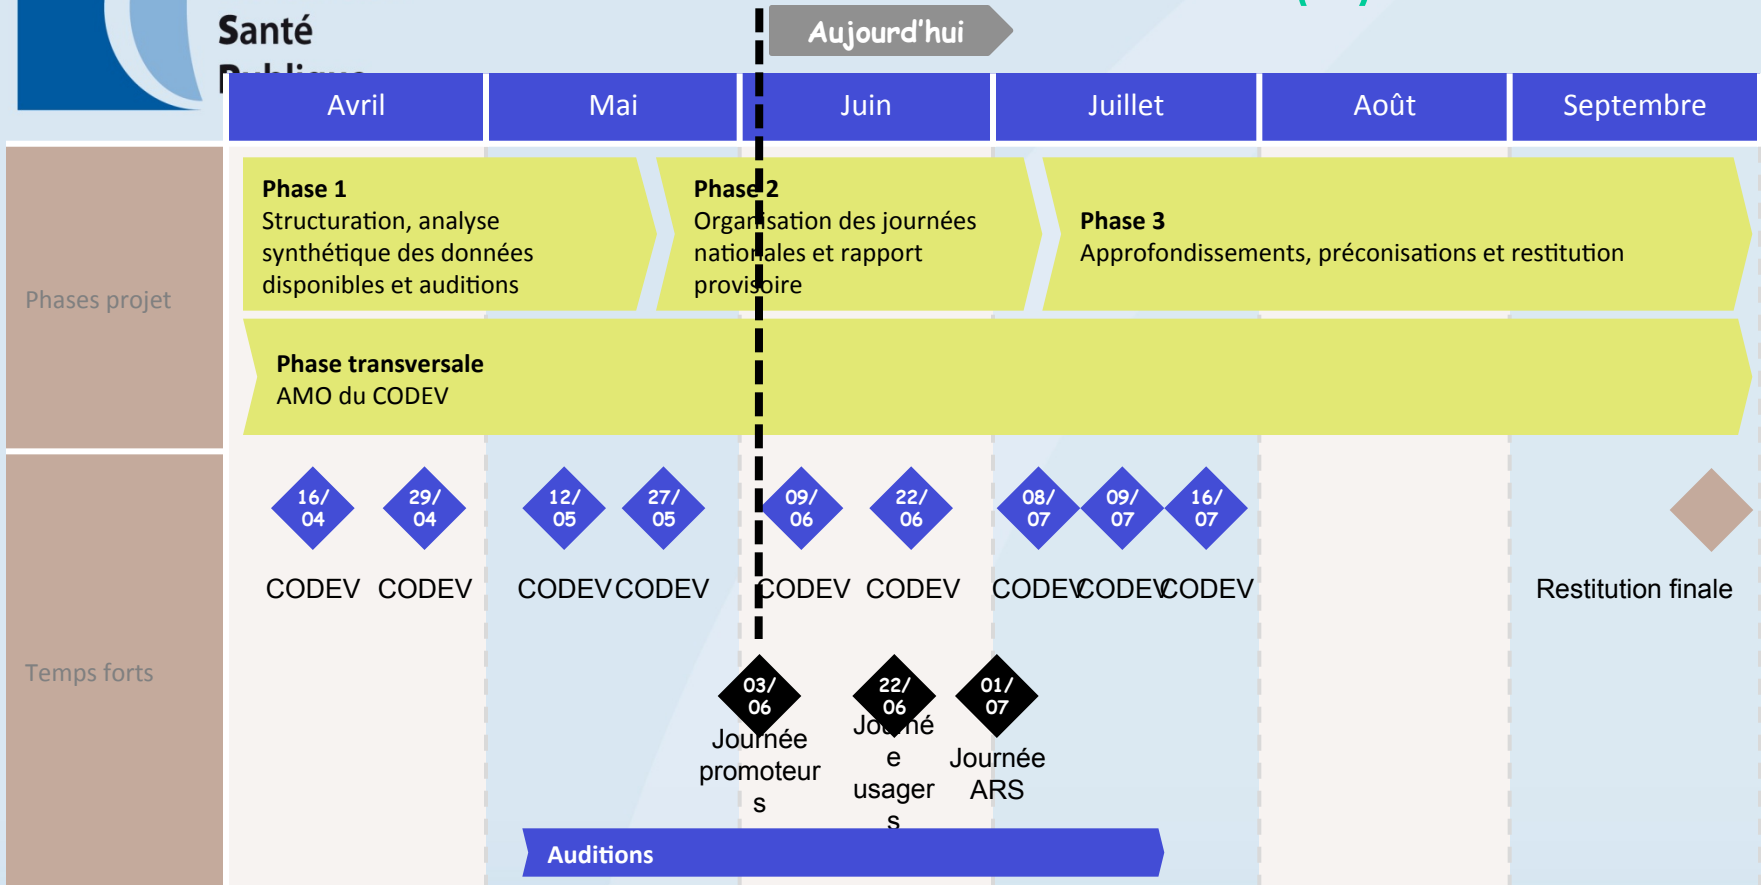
Santé
Publique

Aujourd'hui

| Avril | Mai | Juin | Juillet | Août | Septembre |
|---|---|---|---|---|---|

Phases projet

Phase 1
Structuration, analyse synthétique des données disponibles et auditions

Phase 2
Organisation des journées nationales et rapport provisoire

Phase 3
Approfondissements, préconisations et restitution

Phase transversale
AMO du CODEV

Temps forts

16/04 CODEV
29/04 CODEV
12/05 CODEV
27/05 CODEV
09/06 CODEV
22/06 CODEV
08/07 CODEV
09/07 CODEV
16/07 CODEV

Restitution finale

03/06 Journée promoteurs
22/06 Journée usagers
01/07 Journée ARS

Auditions